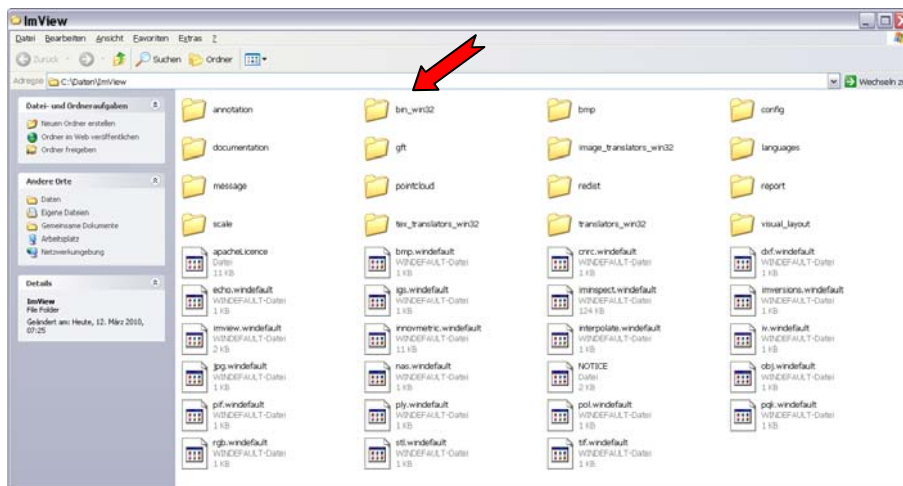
ImView

Datei Bearbeiten Ansicht Favoriten Extras ?

Zurück Suchen Ordner

Adresse C:\Daten\ImView

Wechseln zu

Datei- und Ordneraufgaben

Neuen Ordner erstellen
Ordner im Web veröffentlichen
Ordner freigeben

Andere Orte

Daten
Eigene Dateien
Gemeinsame Dokumente
Arbeitsplatz
Netzwerkumgebung

Details

ImView
File Folder
Geändert am: Heute, 12. März 2010, 07:25

annotation
bin_win32
bmp
config
documentation
gft
image_translators_win32
languages
message
pointcloud
redist
report
scale
tex_translators_win32
translators_win32
visual_layout

apacheLicence
Datei
11 KB

bmp.windefault
WINDEFAULT-Datei
1 KB

cnrc.windefault
WINDEFAULT-Datei
1 KB

dxf.windefault
WINDEFAULT-Datei
1 KB

echo.windefault
WINDEFAULT-Datei
1 KB

igs.windefault
WINDEFAULT-Datei
1 KB

iminspect.windefault
WINDEFAULT-Datei
124 KB

imversions.windefault
WINDEFAULT-Datei
1 KB

imview.windefault
WINDEFAULT-Datei
2 KB

innovmetric.windefault
WINDEFAULT-Datei
11 KB

interpolate.windefault
WINDEFAULT-Datei
1 KB

iv.windefault
WINDEFAULT-Datei
1 KB

jpg.windefault
WINDEFAULT-Datei
1 KB

nas.windefault
WINDEFAULT-Datei
1 KB

NOTICE
Datei
2 KB

obj.windefault
WINDEFAULT-Datei
1 KB

pif.windefault
WINDEFAULT-Datei
1 KB

ply.windefault
WINDEFAULT-Datei
1 KB

pol.windefault
WINDEFAULT-Datei
1 KB

pqi.windefault
WINDEFAULT-Datei
1 KB

rgb.windefault
WINDEFAULT-Datei
1 KB

stl.windefault
WINDEFAULT-Datei
1 KB

tif.windefault
WINDEFAULT-Datei
1 KB